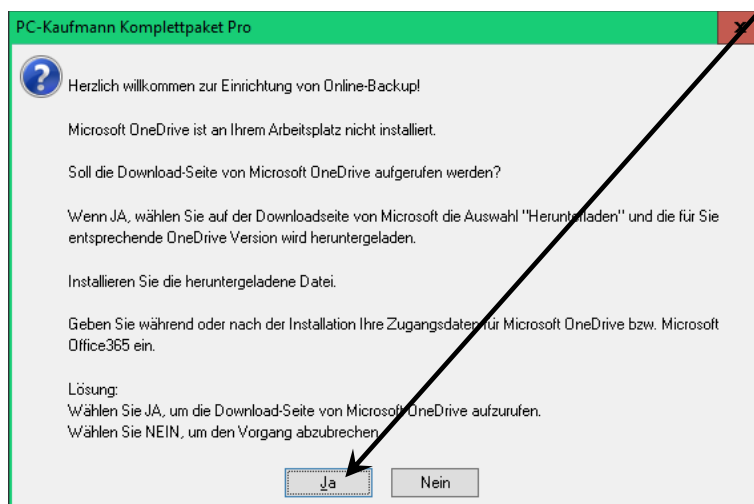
PC-Kaufmann Komplettpaket Pro

Herzlich willkommen zur Einrichtung von Online-Backup!

Microsoft OneDrive ist an Ihrem Arbeitsplatz nicht installiert.

Soll die Download-Seite von Microsoft OneDrive aufgerufen werden?

Wenn JA, wählen Sie auf der Downloadseite von Microsoft die Auswahl "Herunterladen" und die für Sie entsprechende OneDrive Version wird heruntergeladen.

Installieren Sie die heruntergeladene Datei.

Geben Sie während oder nach der Installation Ihre Zugangsdaten für Microsoft OneDrive bzw. Microsoft Office365 ein.

Lösung:
Wählen Sie JA, um die Download-Seite von Microsoft OneDrive aufzurufen.
Wählen Sie NEIN, um den Vorgang abzubrechen.

Ja
Nein